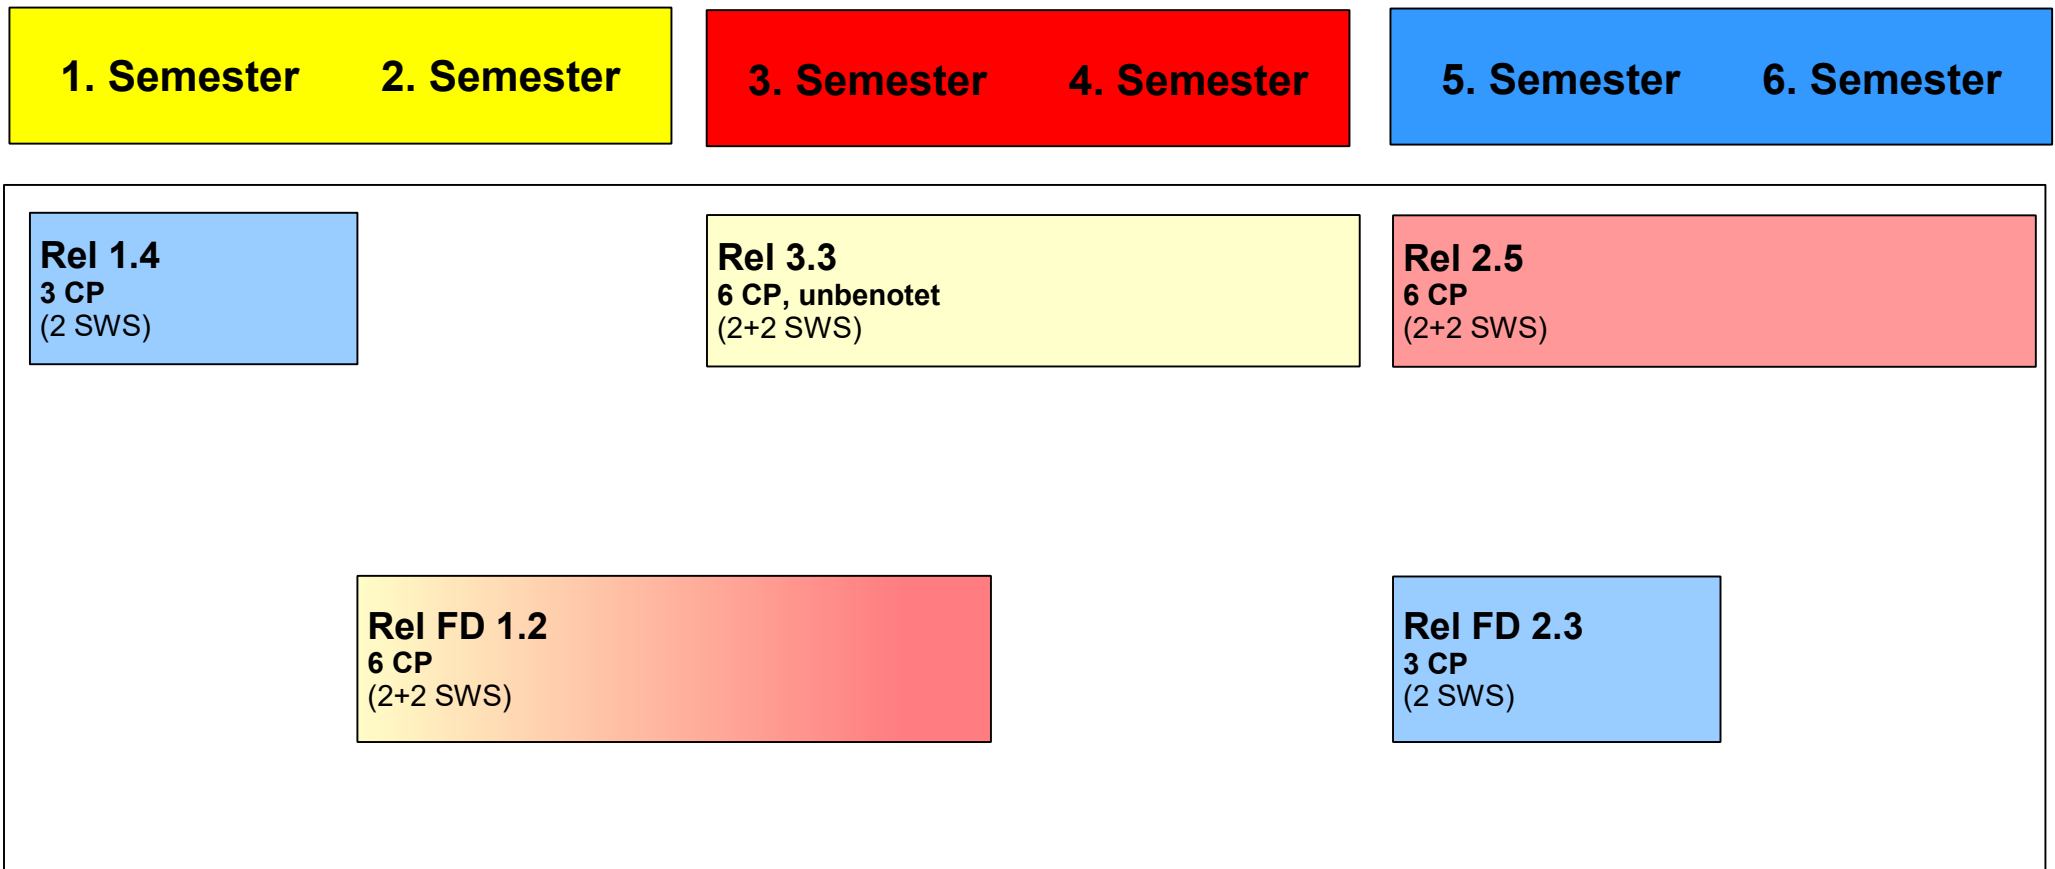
1. Semester 2. Semester

3. Semester 4. Semester

5. Semester 6. Semester

Rel 1.4
3 CP
(2 SWS)

Rel 3.3
6 CP, unbenotet
(2+2 SWS)

Rel 2.5
6 CP
(2+2 SWS)

Rel FD 1.2
6 CP
(2+2 SWS)

Rel FD 2.3
3 CP
(2 SWS)